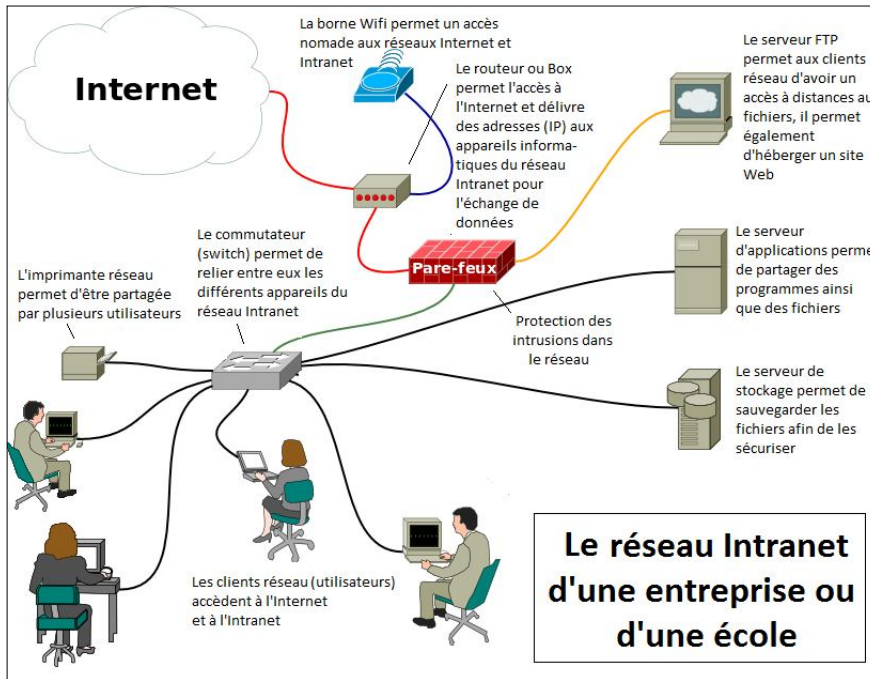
Internet

La borne Wifi permet un accès nomade aux réseaux Internet et Intranet

Le routeur ou Box permet l'accès à l'Internet et délivre des adresses (IP) aux appareils informatiques du réseau Intranet pour l'échange de données

Le serveur FTP permet aux clients réseau d'avoir un accès à distances au fichiers, il permet également d'héberger un site Web

Le commutateur (switch) permet de relier entre eux les différents appareils du réseau Intranet

Pare-feux

L'imprimante réseau permet d'être partagée par plusieurs utilisateurs

Le serveur d'applications perme de partager des programmes ainsi que des fichiers

Protection des intrusions dans le réseau

Le serveur de stockage permet de sauvegarder les fichiers afin de les sécuriser

Les clients réseau (utilisateurs) accèdent à l'Internet et à l'Intranet

Le réseau Intranet d'une entreprise ou d'une école